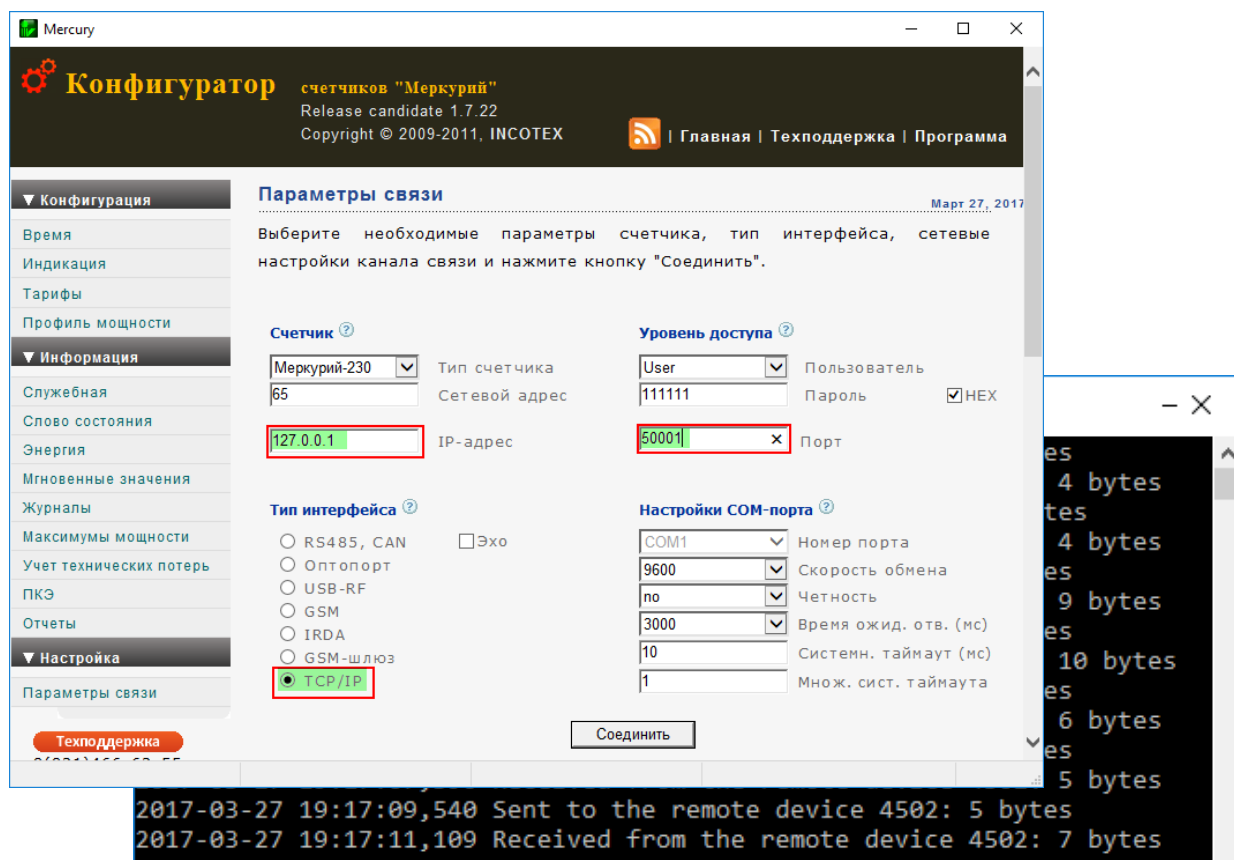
Mercury

Конфигуратор счетчиков "Меркурий"
Release candidate 1.7.22
Copyright © 2009-2011, INCOTEX

| Главная | Техподдержка | Программа

▼ Конфигурация
Время
Индикация
Тарифы
Профиль мощности
▼ Информация
Служебная
Слово состояния
Энергия
Мгновенные значения
Журналы
Максимумы мощности
Учет технических потерь
ПКЭ
Отчеты
▼ Настройка
Параметры связи

Техподдержка
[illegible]

Параметры связи
Март 27, 2017

Выберите необходимые параметры счетчика, тип интерфейса, сетевые настройки канала связи и нажмите кнопку "Соединить".

Счетчик
Меркурий-230 Тип счетчика
65 Сетевой адрес
127.0.0.1 IP-адрес

Уровень доступа
User Пользователь
111111 Пароль HEX
50001 Порт

Тип интерфейса
RS485, CAN
Эхо
Оптопорт
USB-RF
GSM
IRDA
GSM-шлюз
TCP/IP

Настройки COM-порта
COM1 Номер порта
9600 Скорость обмена
no Четность
3000 Время ожид. отв. (мс)
10 Системн. таймаут (мс)
1 Множ. сист. таймаута

Соединить

es
4 bytes
tes
4 bytes
es
9 bytes
es
10 bytes
es
6 bytes
es
5 bytes
2017-03-27 19:17:09,540 Sent to the remote device 4502: 5 bytes
2017-03-27 19:17:11,109 Received from the remote device 4502: 7 bytes